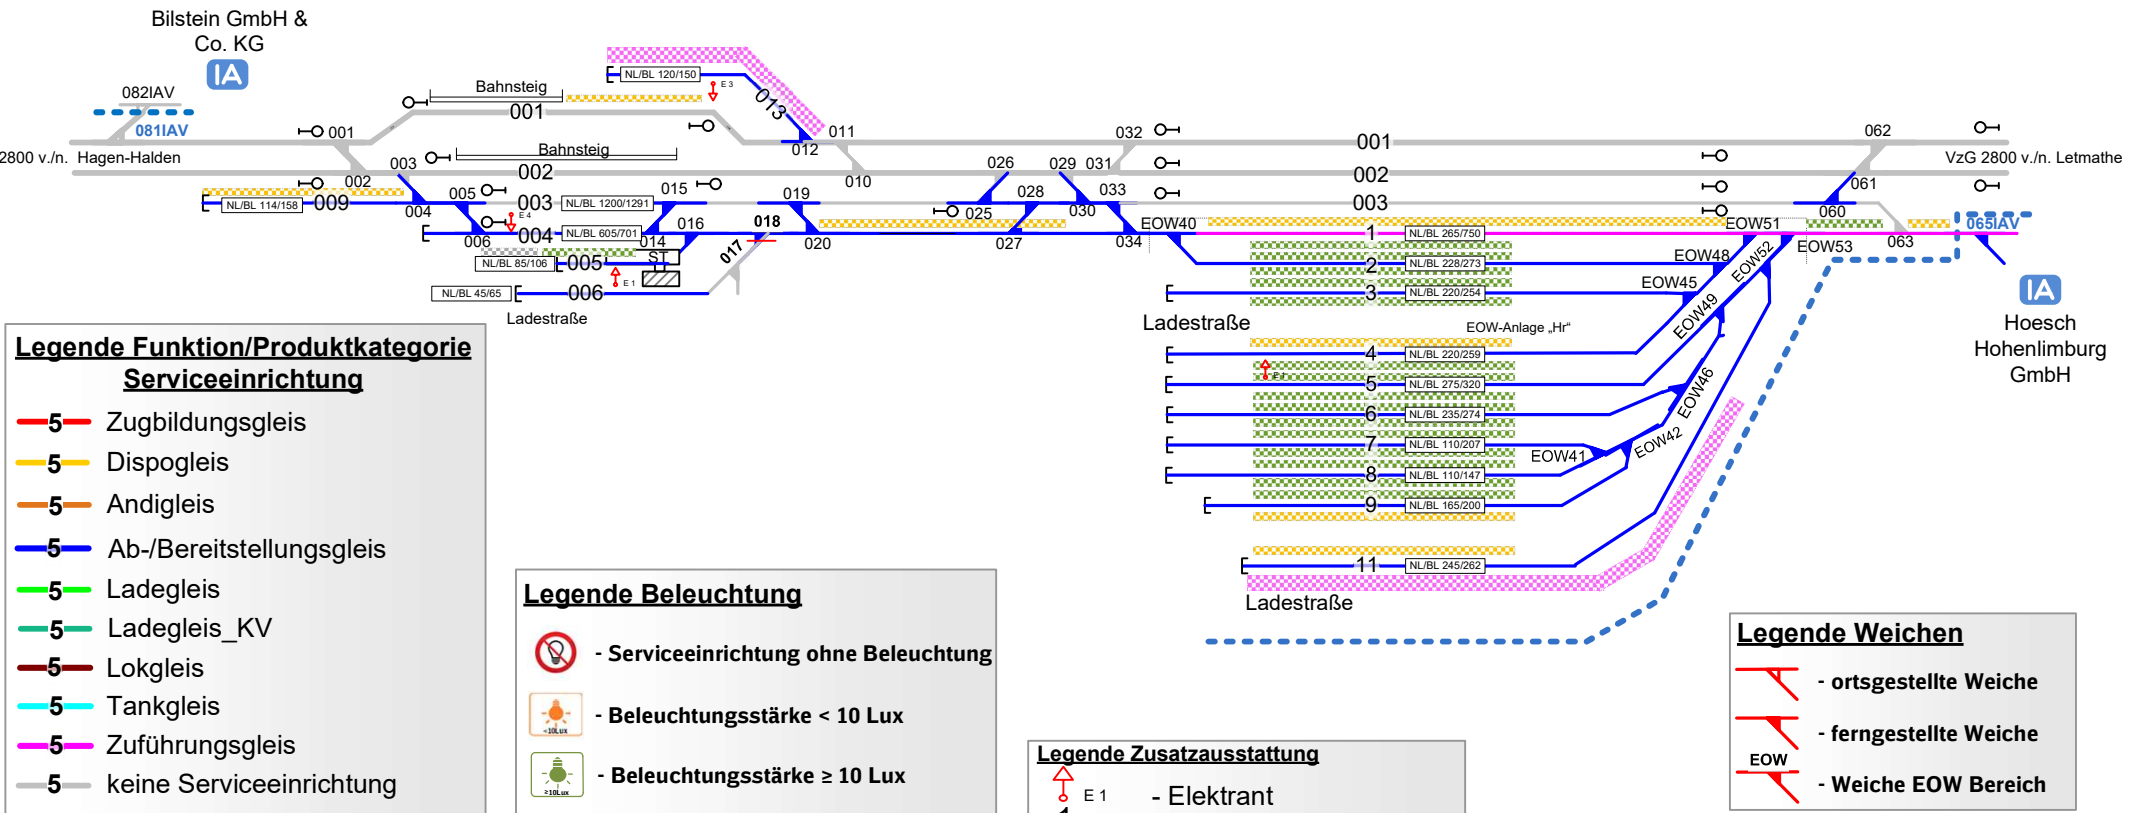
Bilstein GmbH & Co. KG
IA
082IAV
081IAV
2800 v./n. Hagen-Halden
001
002
003
Bahnsteig
001
Bahnsteig
002
NL/BL 120/150
E 3
013
011
012
010
032
001
002
003
062
VzG 2800 v./n. Letmathe
NL/BL 114/158
009
004
005
003
NL/BL 1200/1291
015
019
026
028
029
031
033
030
025
027
061
060
063
065IAV
006
004
NL/BL 605/701
E 4
014
016
018
017
020
034
EOW40
EOW51
EOW53
NL/BL 85/106
005
ST
E 1
NL/BL 45/65
006
Ladestraße
1
NL/BL 265/750
2
NL/BL 228/273
EOW48
EOW52
3
NL/BL 220/254
EOW45
EOW49
Ladestraße
EOW-Anlage „Hr“
4
NL/BL 220/259
5
NL/BL 275/320
6
NL/BL 235/274
EOW46
7
NL/BL 110/207
EOW41
EOW42
8
NL/BL 110/147
9
NL/BL 165/200
11
NL/BL 245/262
Ladestraße
IA
Hoesch Hohenlimburg GmbH

Legende Funktion/Produktkategorie Serviceeinrichtung
5 Zugbildungsgleis
5 Dispogleis
5 Andigleis
5 Ab-/Bereitstellungsgleis
5 Ladegleis
5 Ladegleis_KV
5 Lokgleis
5 Tankgleis
5 Zuführungsgleis
5 keine Serviceeinrichtung

Legende Beleuchtung
- Serviceeinrichtung ohne Beleuchtung
<10Lux
- Beleuchtungsstärke < 10 Lux
≥10Lux
- Beleuchtungsstärke ≥ 10 Lux

Legende Zusatzausstattung
E 1 - Elektrant

Legende Weichen
- ortsgestellte Weiche
- ferngestellte Weiche
EOW
- Weiche EOW Bereich